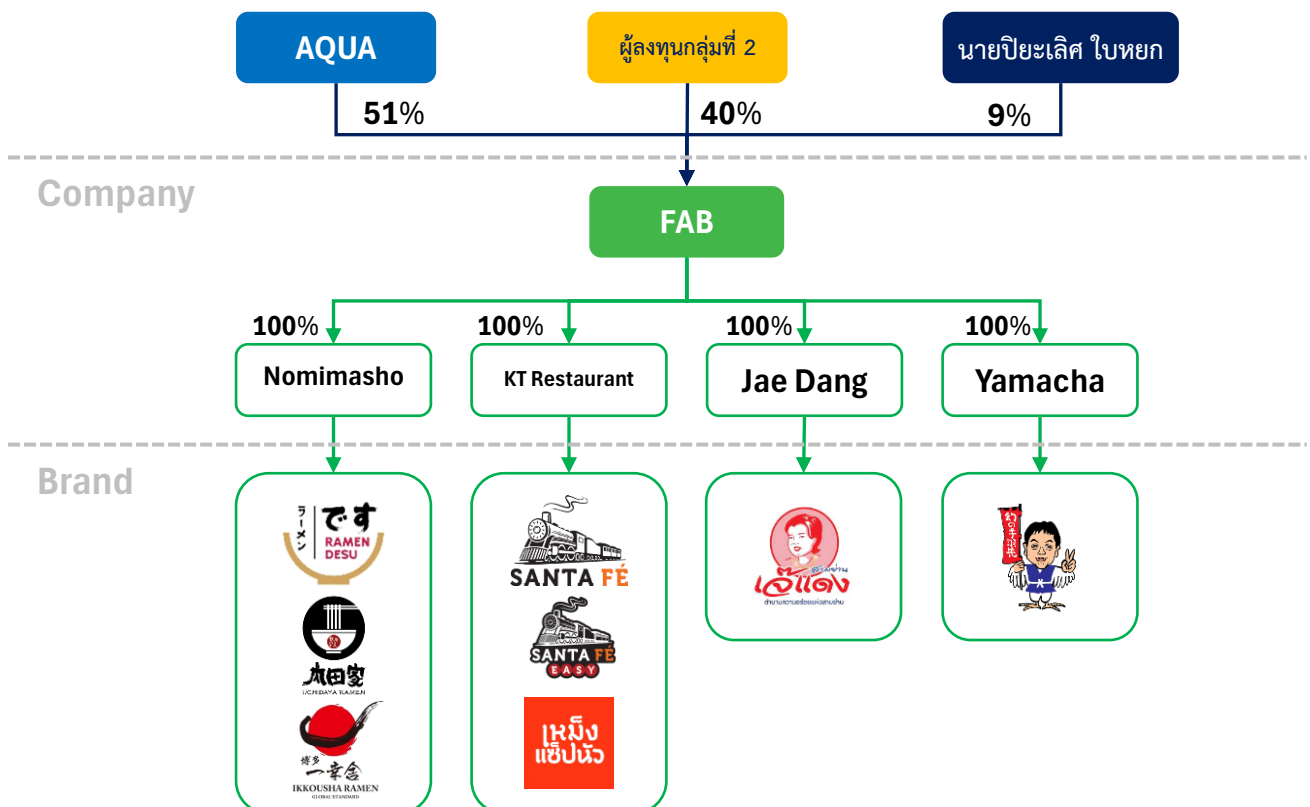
AQUA

ผู้ลงทุนกลุ่มที่ 2

นายปิยะเลิศ ใบหยก

51%

40%

9%

Company

FAB

100%

100%

100%

100%

Nomimasho

KT Restaurant

Jae Dang

Yamacha

Brand

ラーメン です RAMEN DESU

内田家 UCHIDAYA RAMEN

博多 一幸舎 IKKOUSHA RAMEN GLOBAL STANDARD

SANTA FÉ

SANTA FÉ EASY

เหม็งแซ่บนัว

เจ๊แดง

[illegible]